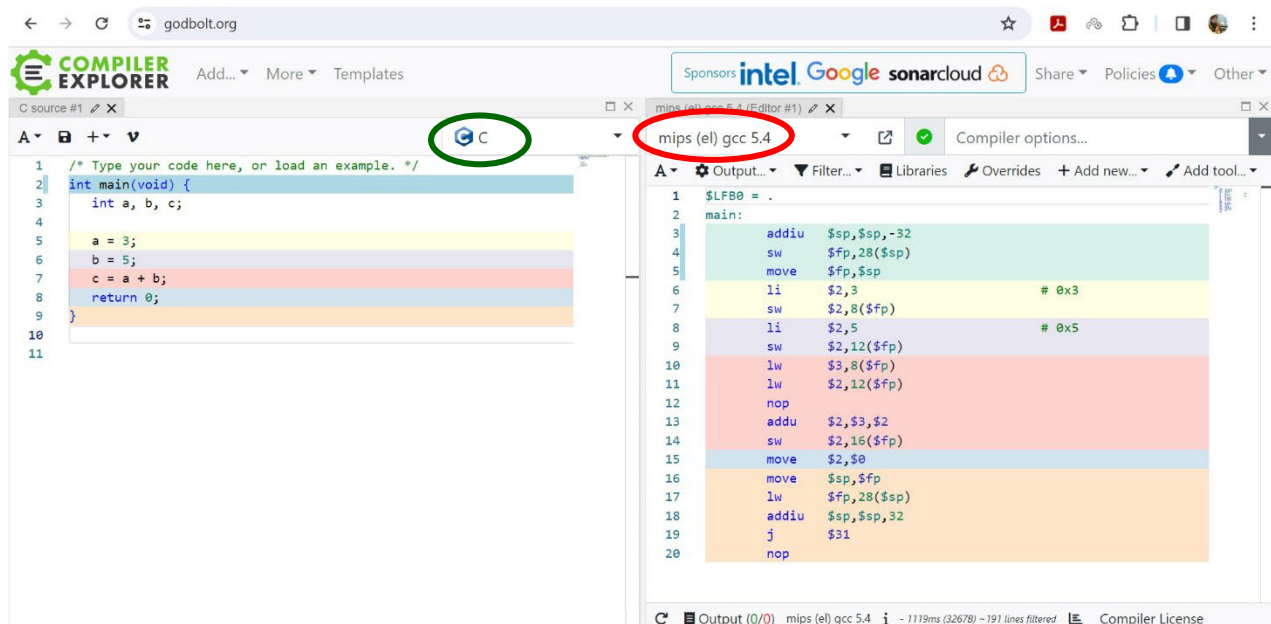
godbolt.org

COMPILER EXPLORER Add... More Templates

Sponsors intel Google sonarcloud

Share Policies Other

C source #1

A + v

C

1 /* Type your code here, or load an example. */
2 int main(void) {
3 int a, b, c;
4
5 a = 3;
6 b = 5;
7 c = a + b;
8 return 0;
9 }
10
11

mips (el) gcc 5.4 (Editor #1)

mips (el) gcc 5.4

Compiler options...

A Output... Filter... Libraries Overrides + Add new... Add tool...

1 $LFB0 = .
2 main:
3 addiu $sp,$sp,-32
4 sw $fp,28($sp)
5 move $fp,$sp
6 li $2,3 # 0x3
7 sw $2,8($fp)
8 li $2,5 # 0x5
9 sw $2,12($fp)
10 lw $3,8($fp)
11 lw $2,12($fp)
12 nop
13 addu $2,$3,$2
14 sw $2,16($fp)
15 move $2,$0
16 move $sp,$fp
17 lw $fp,28($sp)
18 addiu $sp,$sp,32
19 j $31
20 nop

Output (0/0) mips (el) gcc 5.4 - 1119ms (3267B) ~191 lines filtered Compiler License